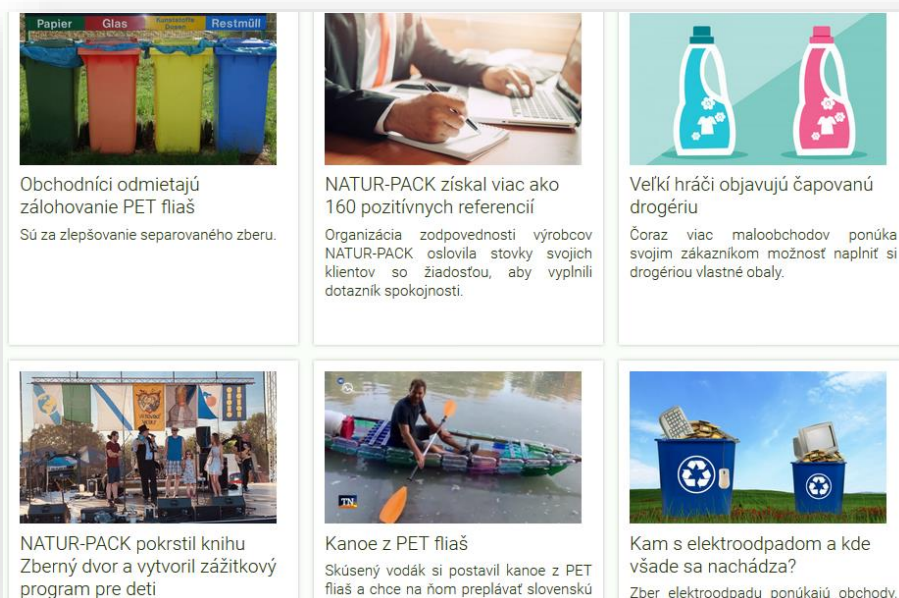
Papier Glas Kunststoffe Dosen Restmüll

Obchodníci odmietajú zálohovanie PET fliaš

Sú za zlepšovanie separovaného zberu.

NATUR-PACK získal viac ako 160 pozitívnych referencií

Organizácia zodpovednosti výrobcov NATUR-PACK oslovila stovky svojich klientov so žiadosťou, aby vyplnili dotazník spokojnosti.

Veľkí hráči objavujú čapovanú drogériu

Čoraz viac maloobchodov ponúka svojim zákazníkom možnosť naplniť si drogériou vlastné obaly.

NATUR-PACK pokrstil knihu Zberný dvor a vytvoril zážitkový program pre deti

TN

Kanoe z PET fliaš

Skúsený vodák si postavil kanoe z PET fliaš a chce na ňom preplávať slovenskú

Kam s elektroodpadom a kde všade sa nachádza?

Zber elektroodpadu ponúkajú obchody,